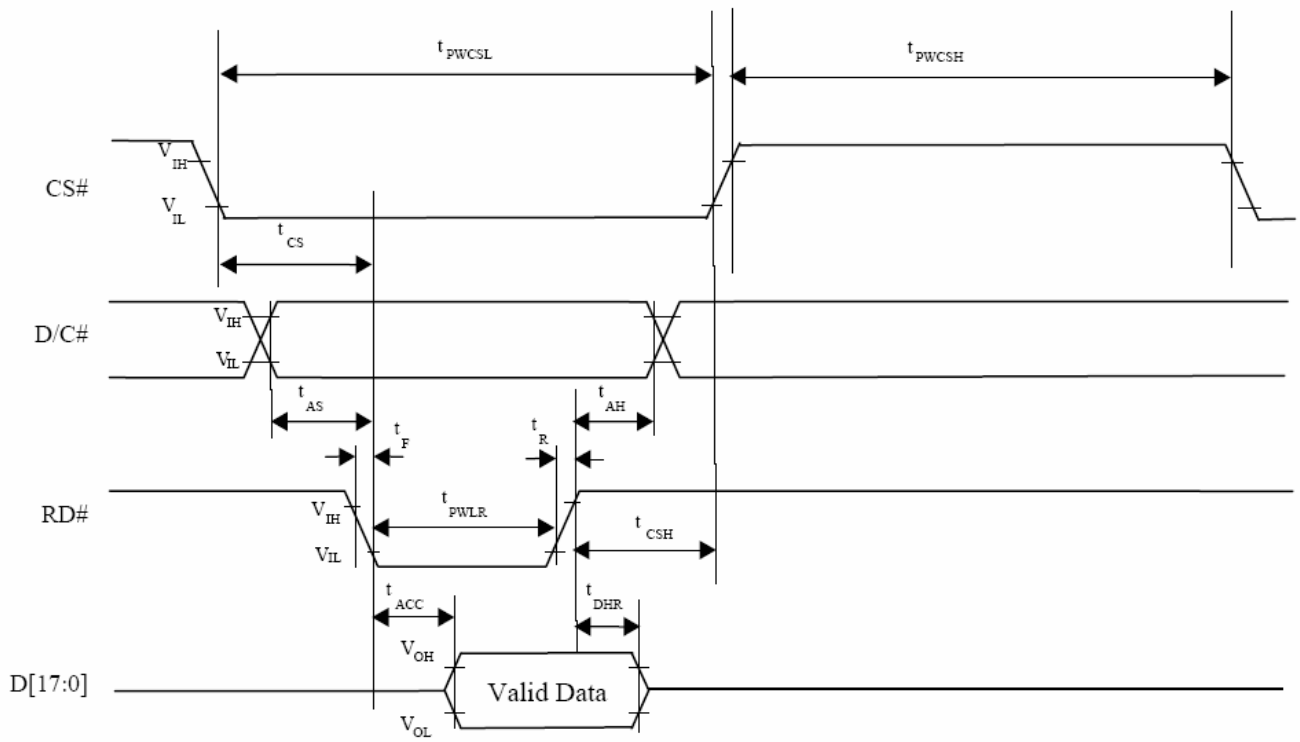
$t_{PWCSL}$

$t_{PWCSH}$

CS#

$V_{IH}$

$V_{IL}$

$t_{CS}$

D/C#

$V_{IH}$

$V_{IL}$

$t_{AS}$

$t_{AH}$

$t_F$

$t_R$

RD#

$V_{IH}$

$V_{IL}$

$t_{PWLR}$

$t_{CSH}$

$t_{ACC}$

$t_{DHR}$

$V_{OH}$

D[17:0]

Valid Data

$V_{OL}$